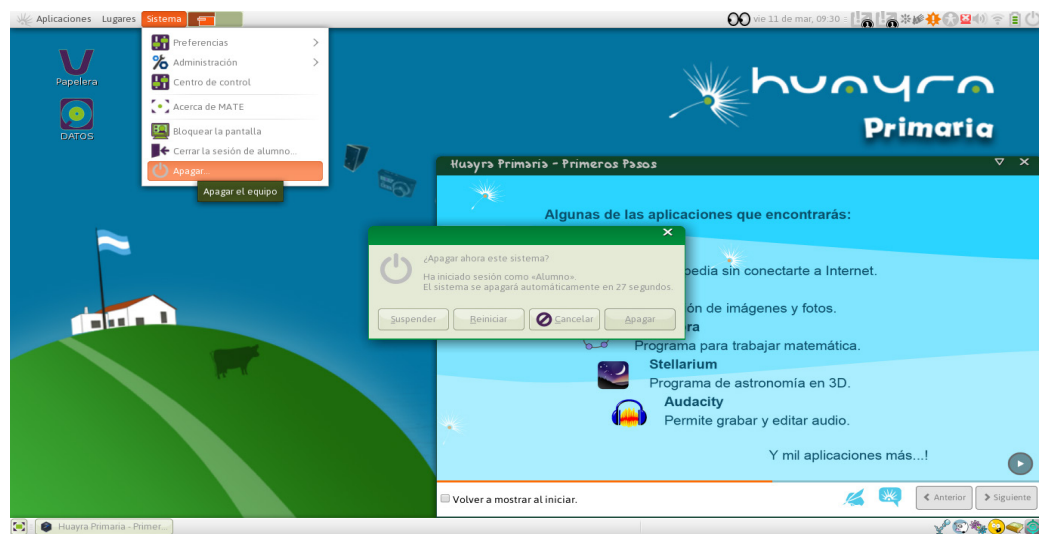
Aplicaciones Lugares Sistema

vie 11 de mar, 09:30

Preferencias
Administración
Centro de control
Acerca de MATE
Bloquear la pantalla
Cerrar la sesión de alumno...
Apagar...

Apagar el equipo

Papelera

DATOS

huayra
Primaria

Huayra Primaria - Primeros Pasos

Algunas de las aplicaciones que encontrarás:

¿Apagar ahora este sistema?
Ha iniciado sesión como «Alumno».
El sistema se apagará automáticamente en 27 segundos.

Suspender Reiniciar Cancelar Apagar

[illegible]pedia sin conectarte a Internet.

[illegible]ón de imágenes y fotos.

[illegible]ra
Programa para trabajar matemática.

Stellarium
Programa de astronomía en 3D.

Audacity
Permite grabar y editar audio.

Y mil aplicaciones más...!

Volver a mostrar al iniciar.

Anterior Siguiente

Huayra Primaria - Primer...